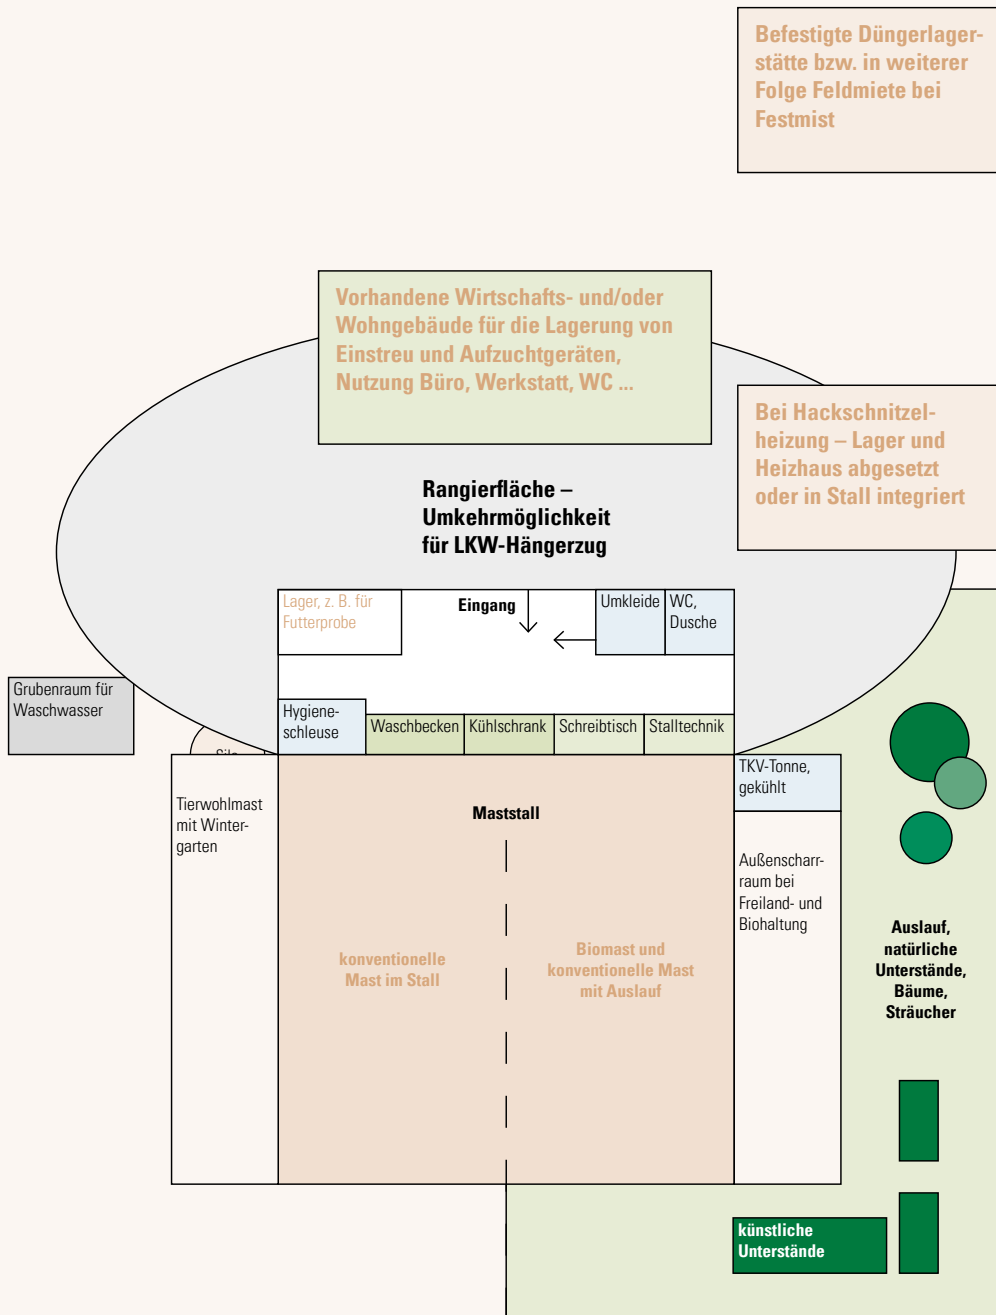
Befestigte Düngerlagerstätte bzw. in weiterer Folge Feldmiete bei Festmist

Vorhandene Wirtschafts- und/oder Wohngebäude für die Lagerung von Einstreu und Aufzuchtgeräten, Nutzung Büro, Werkstatt, WC ...

Bei Hackschnitzelheizung – Lager und Heizhaus abgesetzt oder in Stall integriert

Rangierfläche – Umkehrmöglichkeit für LKW-Hängerzug

Lager, z. B. für Futterprobe

Eingang

Umkleide

WC, Dusche

Grubenraum für Waschwasser

Hygieneschleuse

Waschbecken

Kühlschrank

Schreibtisch

Stalltechnik

Silo

TKV-Tonne, gekühlt

Tierwohlmast mit Wintergarten

Maststall

Außenscharrraum bei Freiland- und Biohaltung

konventionelle Mast im Stall

Biomast und konventionelle Mast mit Auslauf

Auslauf, natürliche Unterstände, Bäume, Sträucher

künstliche Unterstände